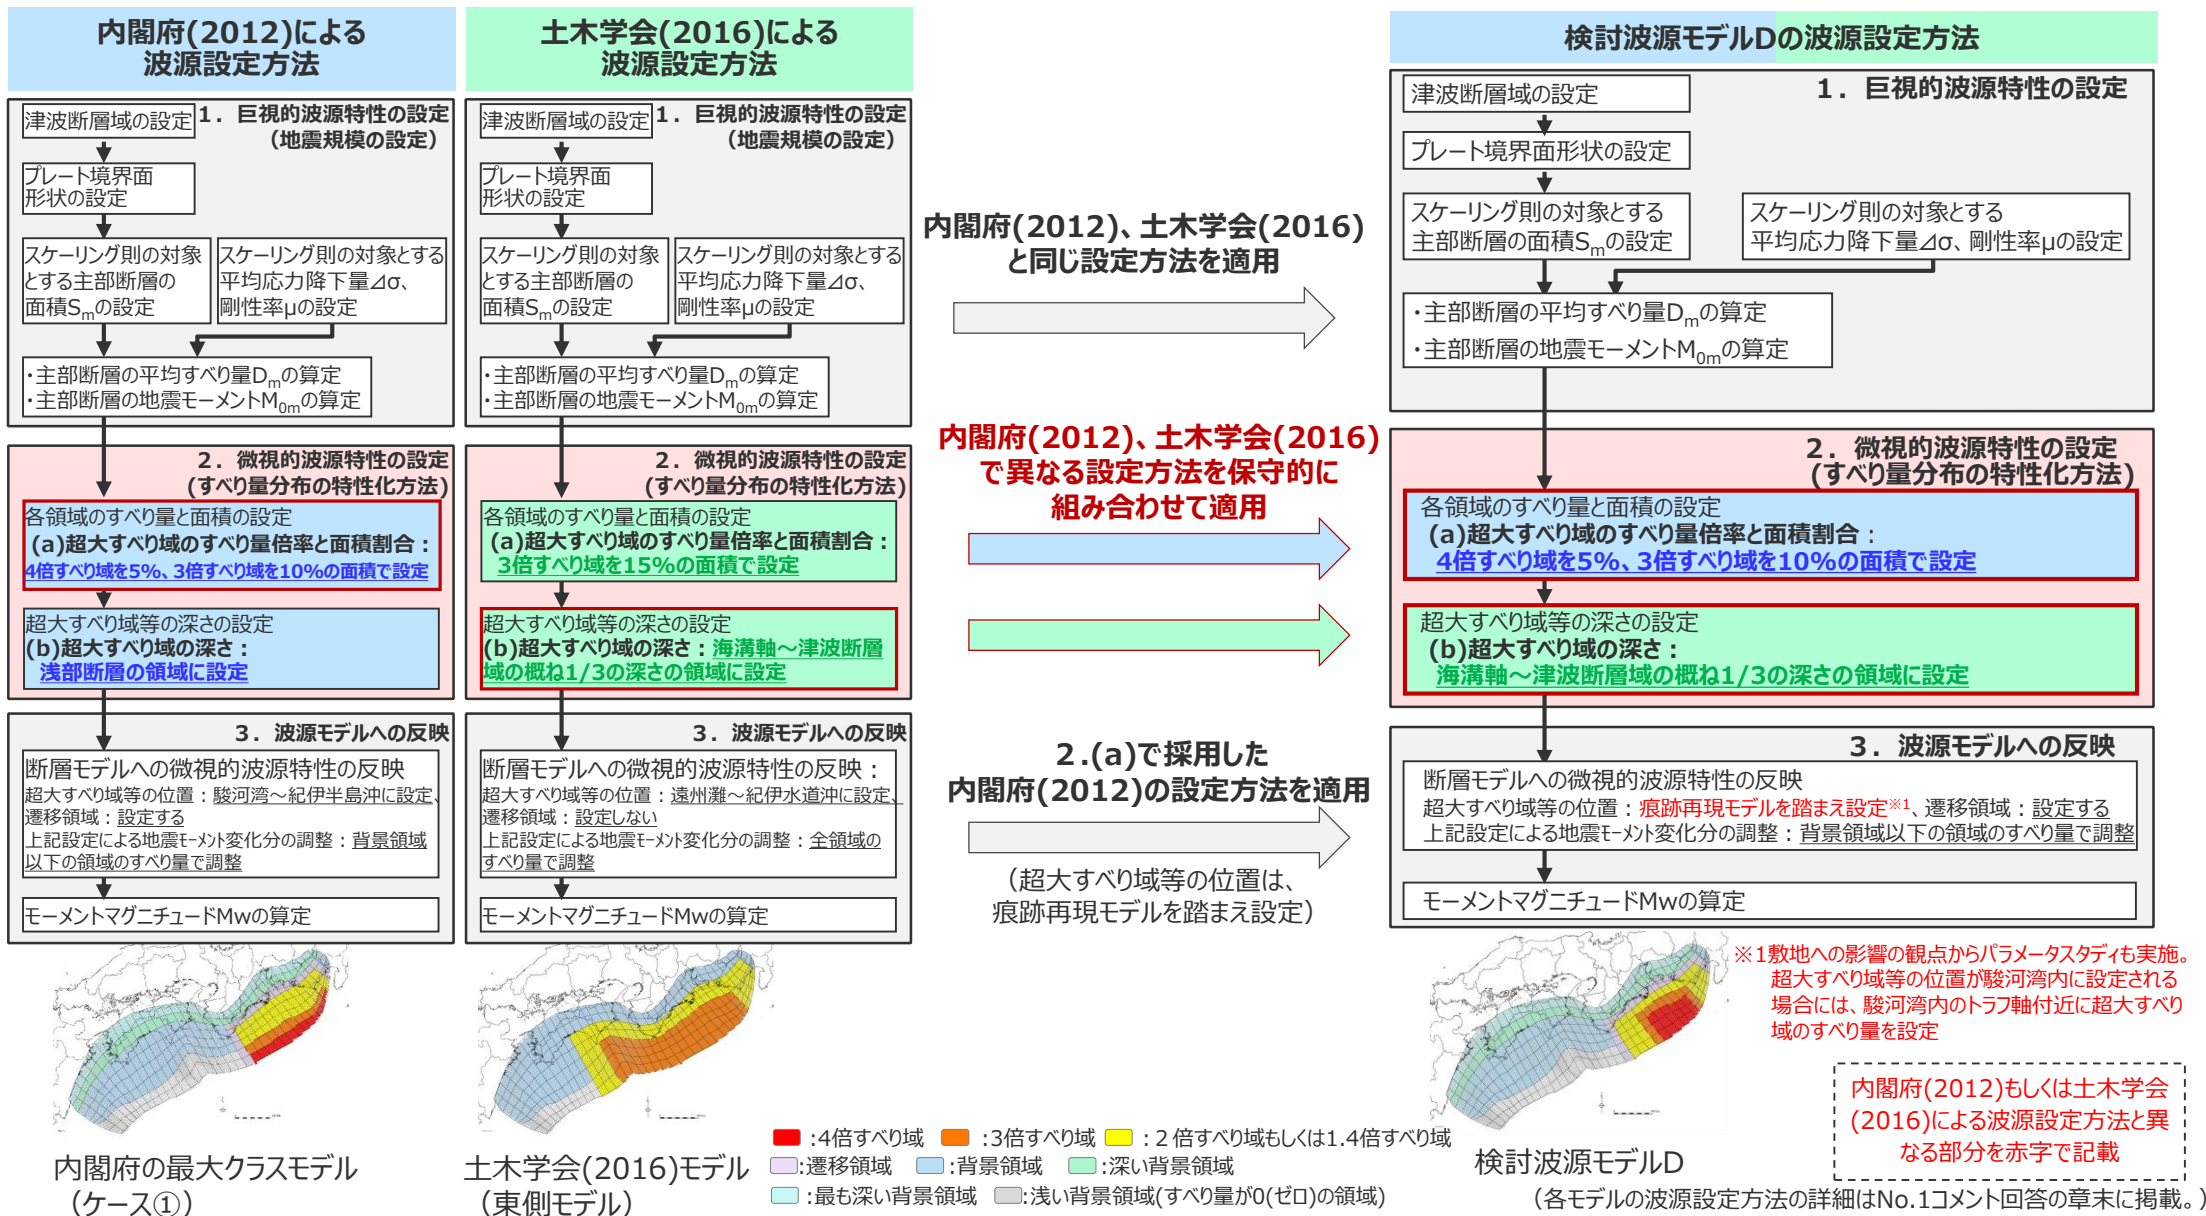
内閣府(2012)による
波源設定方法

津波断層域の設定
1．巨視的波源特性の設定
（地震規模の設定）

プレート境界面形状の設定

スケーリング則の対象とする主部断層の面積$S_m$の設定

スケーリング則の対象とする平均応力降下量⊿σ、剛性率μの設定

・主部断層の平均すべり量$D_m$の算定
・主部断層の地震モーメント$M_{0m}$の算定

2．微視的波源特性の設定
（すべり量分布の特性化方法）

各領域のすべり量と面積の設定
(a)超大すべり域のすべり量倍率と面積割合：
4倍すべり域を5%、3倍すべり域を10%の面積で設定

超大すべり域等の深さの設定
(b)超大すべり域の深さ：
浅部断層の領域に設定

3．波源モデルへの反映

断層モデルへの微視的波源特性の反映
超大すべり域等の位置：駿河湾～紀伊半島沖に設定、
遷移領域：設定する
上記設定による地震ﾓｰﾒﾝﾄ変化分の調整：背景領域以下の領域のすべり量で調整

モーメントマグニチュードMwの算定

内閣府の最大クラスモデル
（ケース①）

土木学会(2016)による
波源設定方法

津波断層域の設定
1．巨視的波源特性の設定
（地震規模の設定）

プレート境界面形状の設定

スケーリング則の対象とする主部断層の面積$S_m$の設定

スケーリング則の対象とする平均応力降下量⊿σ、剛性率μの設定

・主部断層の平均すべり量$D_m$の算定
・主部断層の地震モーメント$M_{0m}$の算定

2．微視的波源特性の設定
（すべり量分布の特性化方法）

各領域のすべり量と面積の設定
(a)超大すべり域のすべり量倍率と面積割合：
3倍すべり域を15%の面積で設定

超大すべり域等の深さの設定
(b)超大すべり域の深さ：海溝軸～津波断層域の概ね1/3の深さの領域に設定

3．波源モデルへの反映

断層モデルへの微視的波源特性の反映：
超大すべり域等の位置：遠州灘～紀伊水道沖に設定、
遷移領域：設定しない
上記設定による地震ﾓｰﾒﾝﾄ変化分の調整：全領域のすべり量で調整

モーメントマグニチュードMwの算定

土木学会(2016)モデル
（東側モデル）

内閣府(2012)、土木学会(2016)
と同じ設定方法を適用

内閣府(2012)、土木学会(2016)
で異なる設定方法を保守的に
組み合わせて適用

2.(a)で採用した
内閣府(2012)の設定方法を適用

（超大すべり域等の位置は、
痕跡再現モデルを踏まえ設定）

検討波源モデルDの波源設定方法

津波断層域の設定
1．巨視的波源特性の設定

プレート境界面形状の設定

スケーリング則の対象とする主部断層の面積$S_m$の設定

スケーリング則の対象とする平均応力降下量⊿σ、剛性率μの設定

・主部断層の平均すべり量$D_m$の算定
・主部断層の地震モーメント$M_{0m}$の算定

2．微視的波源特性の設定
（すべり量分布の特性化方法）

各領域のすべり量と面積の設定
(a)超大すべり域のすべり量倍率と面積割合：
4倍すべり域を5%、3倍すべり域を10%の面積で設定

超大すべり域等の深さの設定
(b)超大すべり域の深さ：
海溝軸～津波断層域の概ね1/3の深さの領域に設定

3．波源モデルへの反映

断層モデルへの微視的波源特性の反映
超大すべり域等の位置：痕跡再現モデルを踏まえ設定※1、遷移領域：設定する
上記設定による地震ﾓｰﾒﾝﾄ変化分の調整：背景領域以下の領域のすべり量で調整

モーメントマグニチュードMwの算定

※1敷地への影響の観点からパラメータスタディも実施。超大すべり域等の位置が駿河湾内に設定される場合には、駿河湾内のトラフ軸付近に超大すべり域のすべり量を設定

検討波源モデルD

内閣府(2012)もしくは土木学会(2016)による波源設定方法と異なる部分を赤字で記載

:4倍すべり域　:3倍すべり域　:２倍すべり域もしくは1.4倍すべり域
:遷移領域　:背景領域　:深い背景領域
:最も深い背景領域　:浅い背景領域(すべり量が0(ゼロ)の領域)

（各モデルの波源設定方法の詳細はNo.1コメント回答の章末に掲載。）